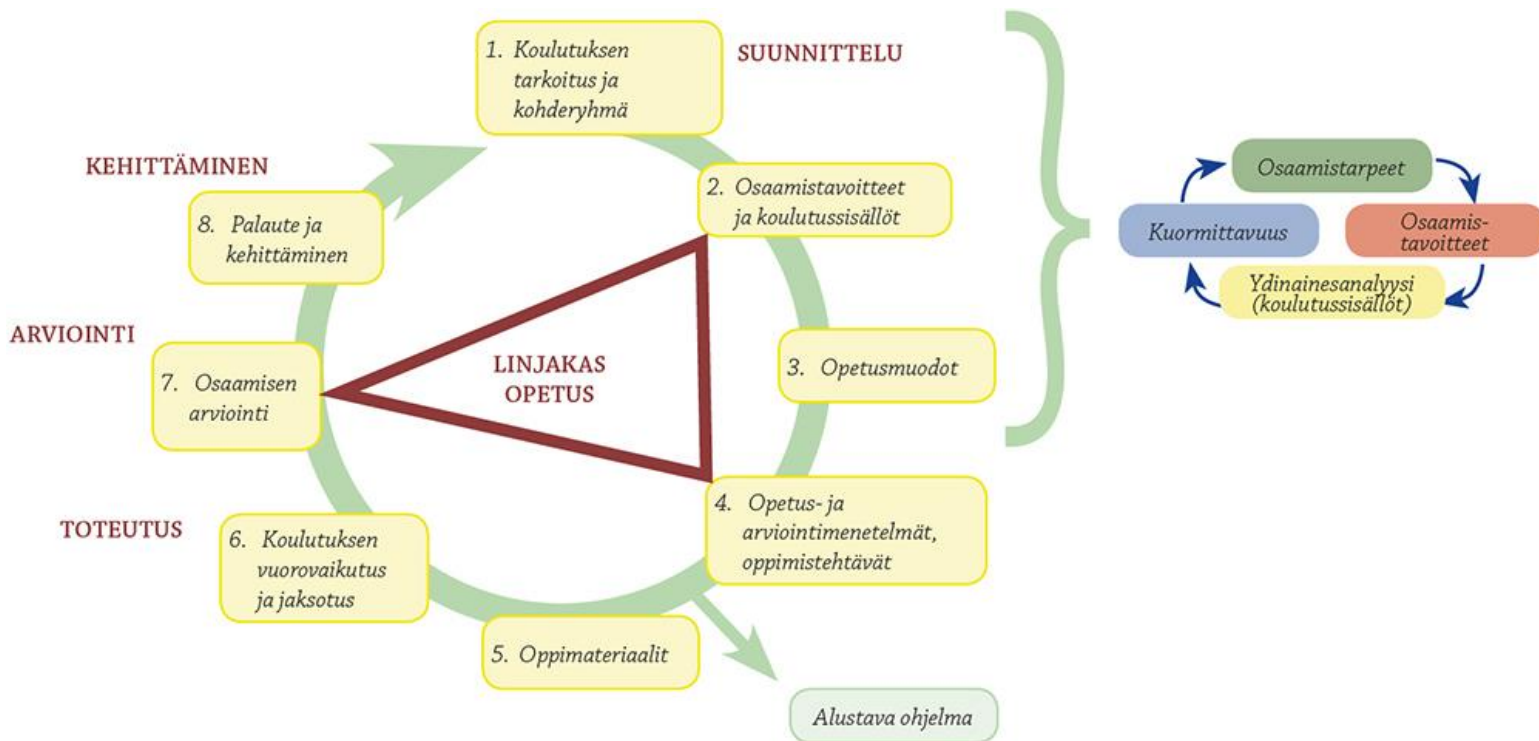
SUUNNITTELU

1. Koulutuksen tarkoitus ja kohderyhmä

KEHITTÄMINEN

2. Osaamistavoitteet ja koulutussisällöt

8. Palaute ja kehittäminen

Osaamistarpeet

Kuormittavuus

Osaamis-tavoitteet

Ydinainesanalyysi (koulutussisällöt)

ARVIOINTI

LINJAKAS OPETUS

3. Opetusmuodot

7. Osaamisen arviointi

4. Opetus- ja arviointimenetelmät, oppimistehtävät

TOTEUTUS

6. Koulutuksen vuorovaikutus ja jaksotus

5. Oppimateriaalit

Alustava ohjelma